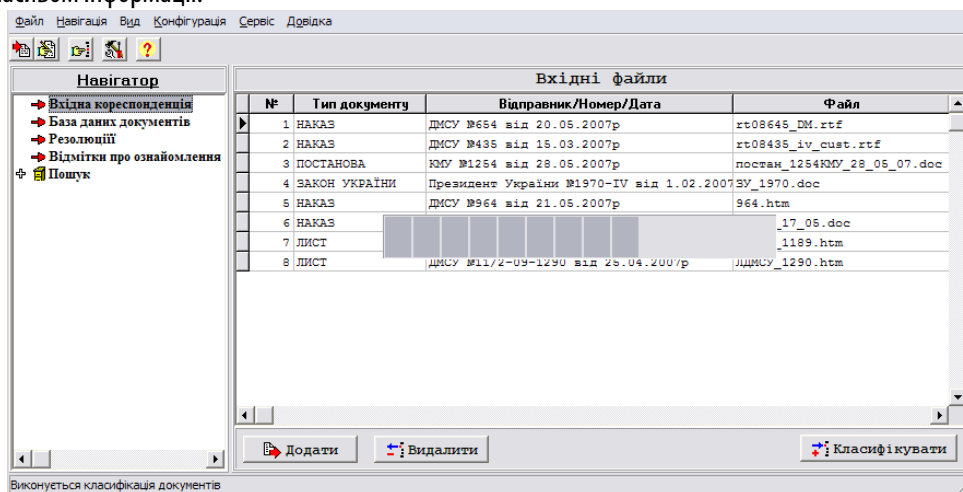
Файл Навігація Вид Конфігурація Сервіс Довідка

Навігатор

Вхідна кореспонденція
База даних документів
Резолюції
Відмітки про ознайомлення
Пошук

Вхідні файли

| № | Тип документу | Відправник/Номер/Дата | Файл |
|---|---|---|---|
| 1 | НАКАЗ | ДМСУ №654 від 20.05.2007р | rt08645_DM.rtf |
| 2 | НАКАЗ | ДМСУ №435 від 15.03.2007р | rt08435_iv_cust.rtf |
| 3 | ПОСТАНОВА | КМУ №1254 від 28.05.2007р | постан_1254КМУ_28_05_07.doc |
| 4 | ЗАКОН УКРАЇНИ | Президент України №1970-IV від 1.02.2007 | ЗУ_1970.doc |
| 5 | НАКАЗ | ДМСУ №964 від 21.05.2007р | 964.htm |
| 6 | НАКАЗ | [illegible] | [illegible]_17_05.doc |
| 7 | ЛИСТ | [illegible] | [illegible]_1189.htm |
| 8 | ЛИСТ | ДМСУ №11/2-09-1290 від 25.04.2007р | ЛДМСУ_1290.htm |

Додати Видалити Класифікувати

Виконується класифікація документів